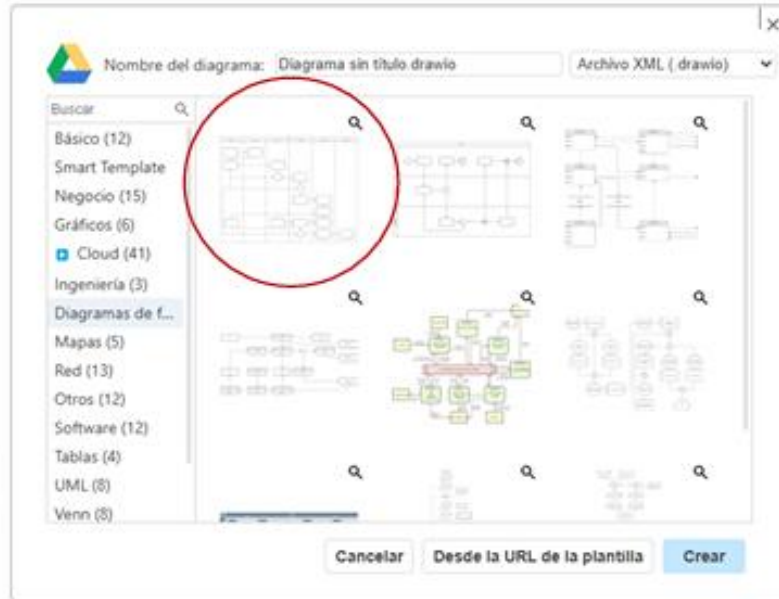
Nombre del diagrama: Diagrama sin título drawio

Archivo XML (.drawio)

Buscar

Básico (12)
Smart Template
Negocio (15)
Gráficos (6)
Cloud (41)
Ingeniería (3)
Diagramas de f...
Mapas (5)
Red (13)
Otros (12)
Software (12)
Tablas (4)
UML (8)
Venn (8)

Cancelar
Desde la URL de la plantilla
Crear